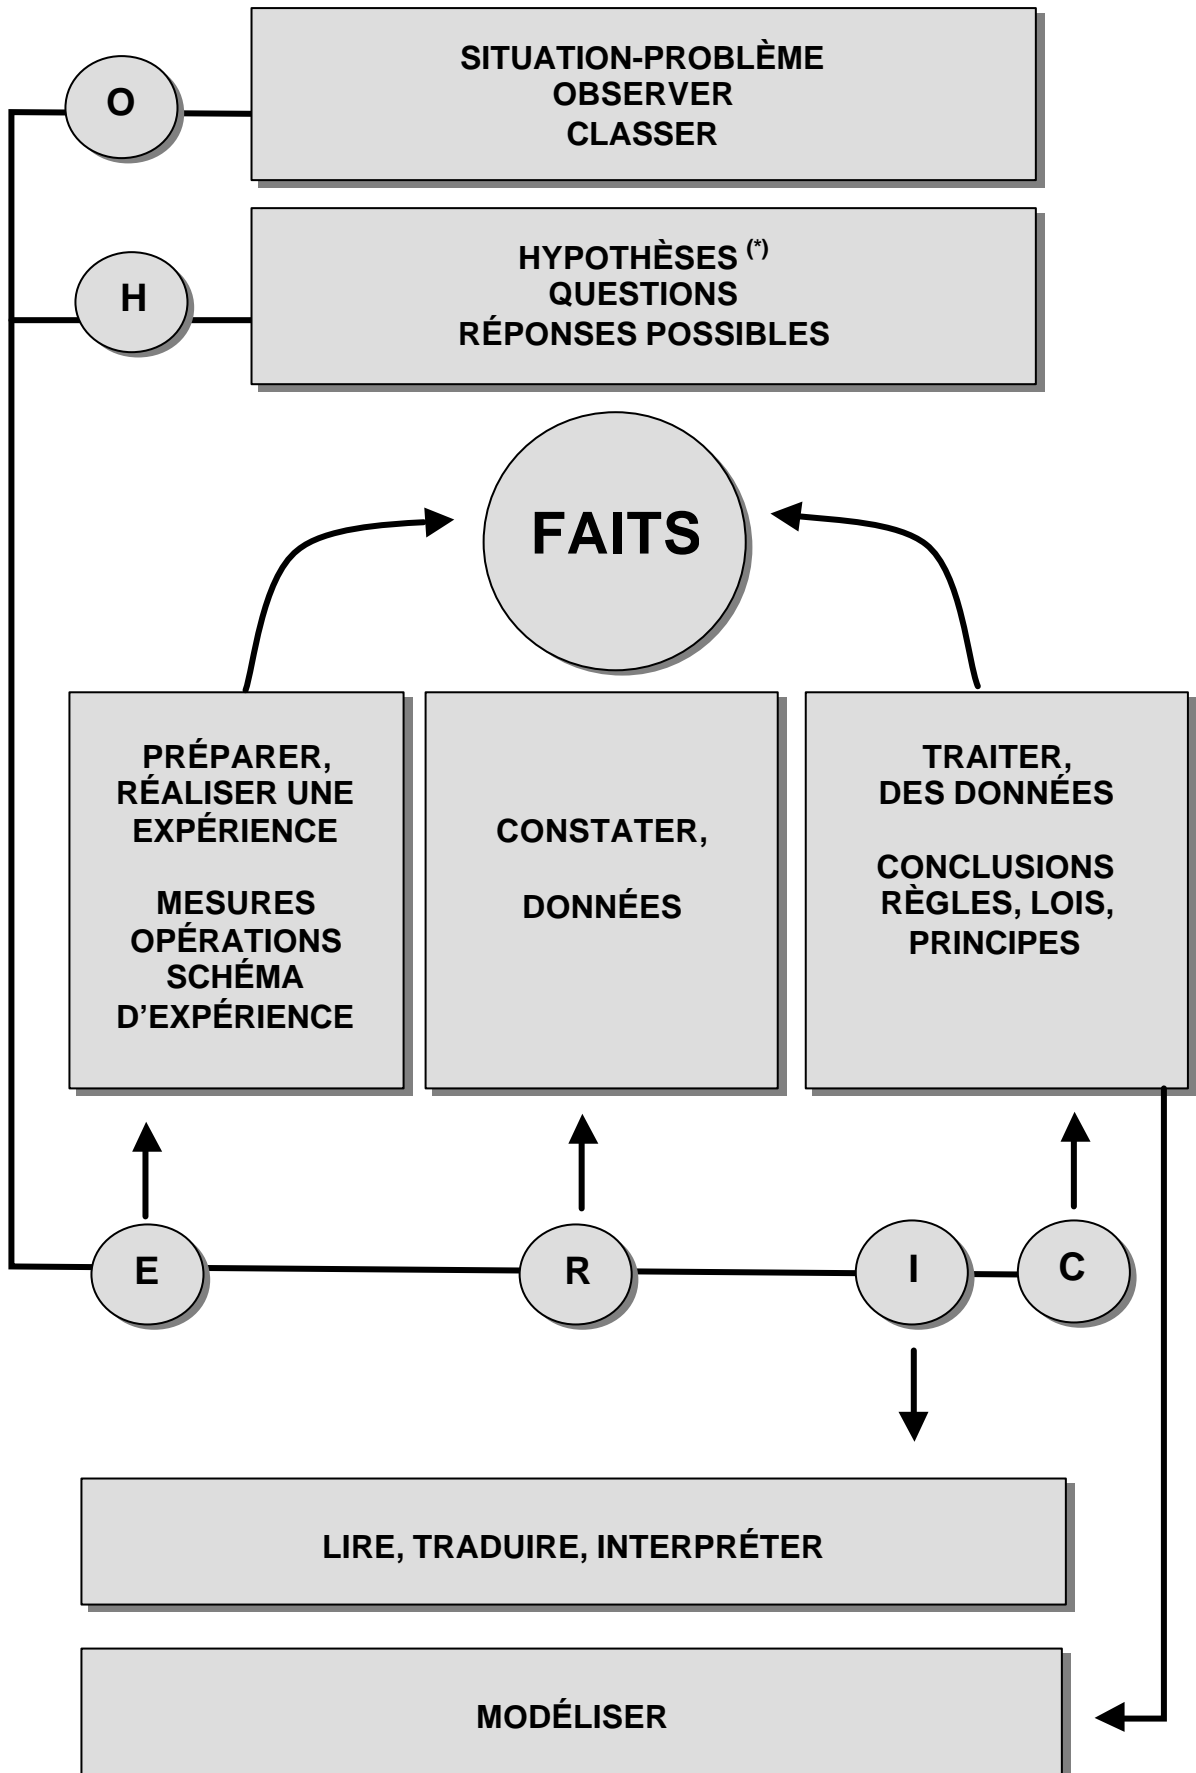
O

SITUATION-PROBLÈME
OBSERVER
CLASSER

H

HYPOTHÈSES $^{(*)}$
QUESTIONS
RÉPONSES POSSIBLES

FAITS

PRÉPARER,
RÉALISER UNE EXPÉRIENCE

MESURES
OPÉRATIONS
SCHÉMA D'EXPÉRIENCE

CONSTATER,

DONNÉES

TRAITER,
DES DONNÉES

CONCLUSIONS
RÈGLES, LOIS,
PRINCIPES

E

R

I

C

LIRE, TRADUIRE, INTERPRÉTER

MODÉLISER